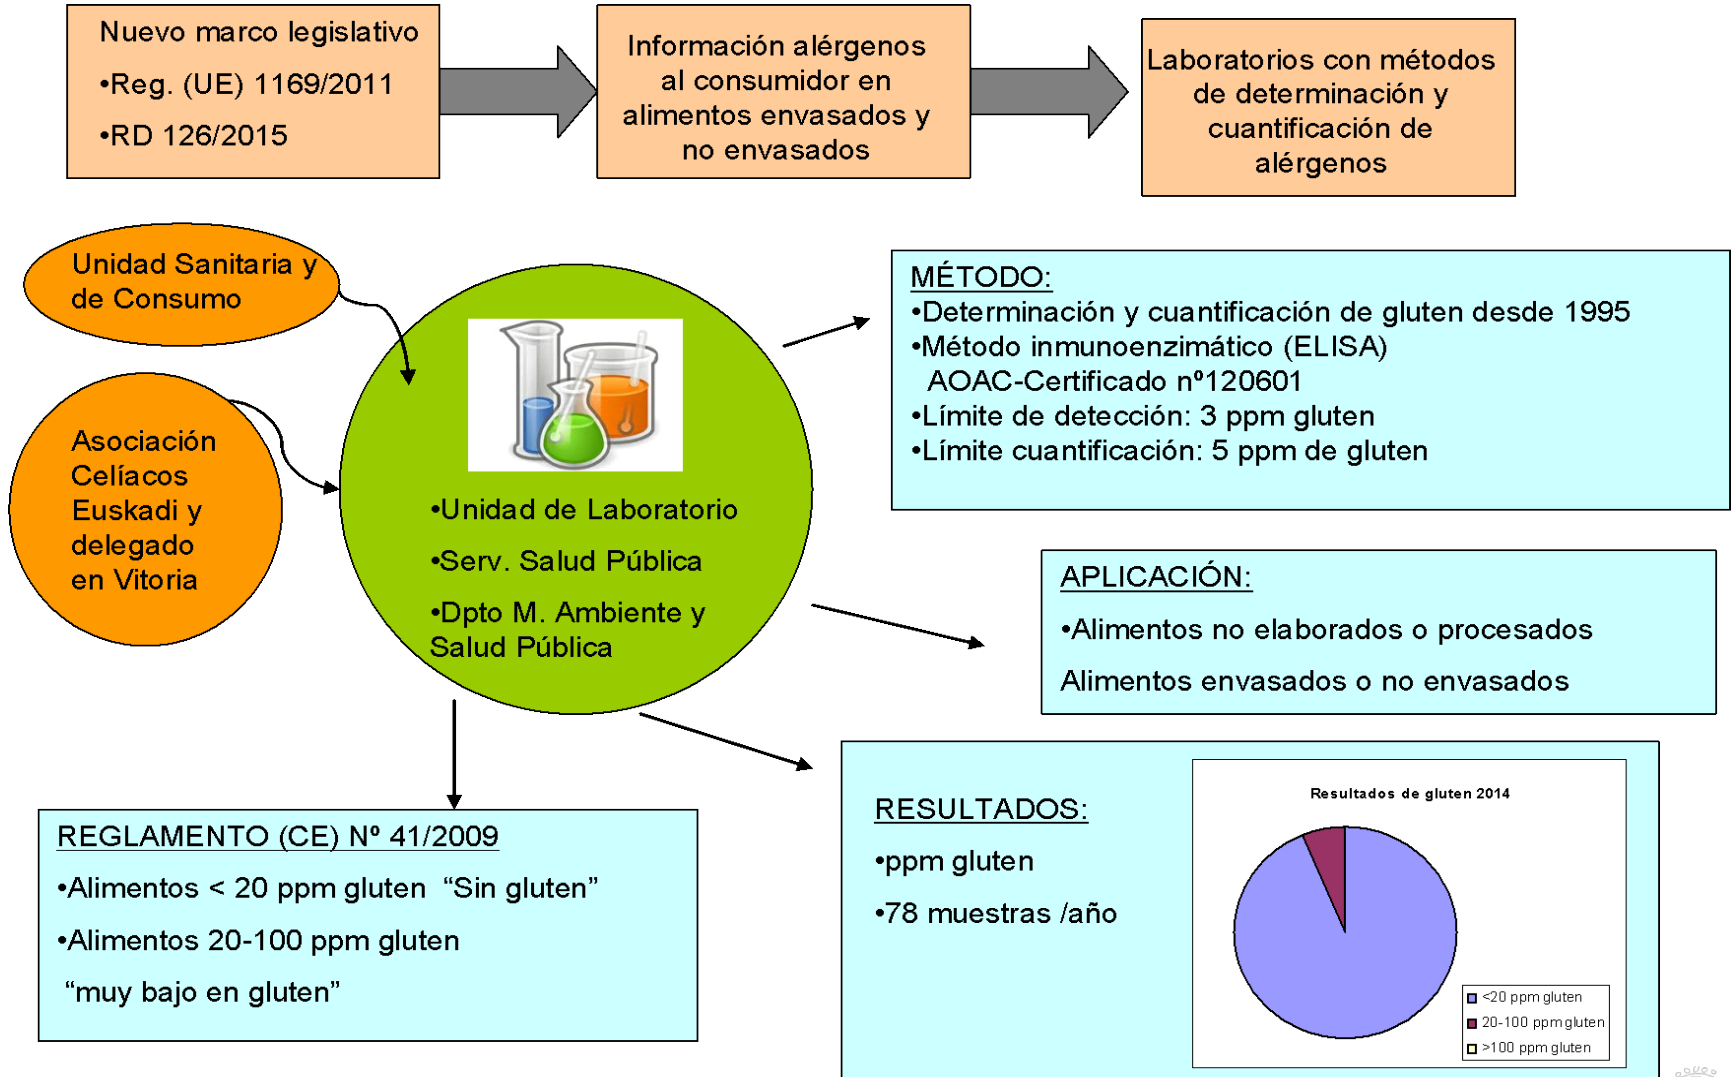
Nuevo marco legislativo

•Reg. (UE) 1169/2011

•RD 126/2015

Información alérgenos al consumidor en alimentos envasados y no envasados

Laboratorios con métodos de determinación y cuantificación de alérgenos

Unidad Sanitaria y de Consumo

Asociación Celíacos Euskadi y delegado en Vitoria

•Unidad de Laboratorio

•Serv. Salud Pública

•Dpto M. Ambiente y Salud Pública

MÉTODO:
•Determinación y cuantificación de gluten desde 1995
•Método inmunoenzimático (ELISA)
AOAC-Certificado nº120601
•Límite de detección: 3 ppm gluten
•Límite cuantificación: 5 ppm de gluten

APLICACIÓN:

•Alimentos no elaborados o procesados

Alimentos envasados o no envasados

REGLAMENTO (CE) Nº 41/2009

•Alimentos < 20 ppm gluten “Sin gluten”

•Alimentos 20-100 ppm gluten

“muy bajo en gluten”

RESULTADOS:

•ppm gluten

•78 muestras /año

Resultados de gluten 2014

<20 ppm gluten
20-100 ppm gluten
>100 ppm gluten